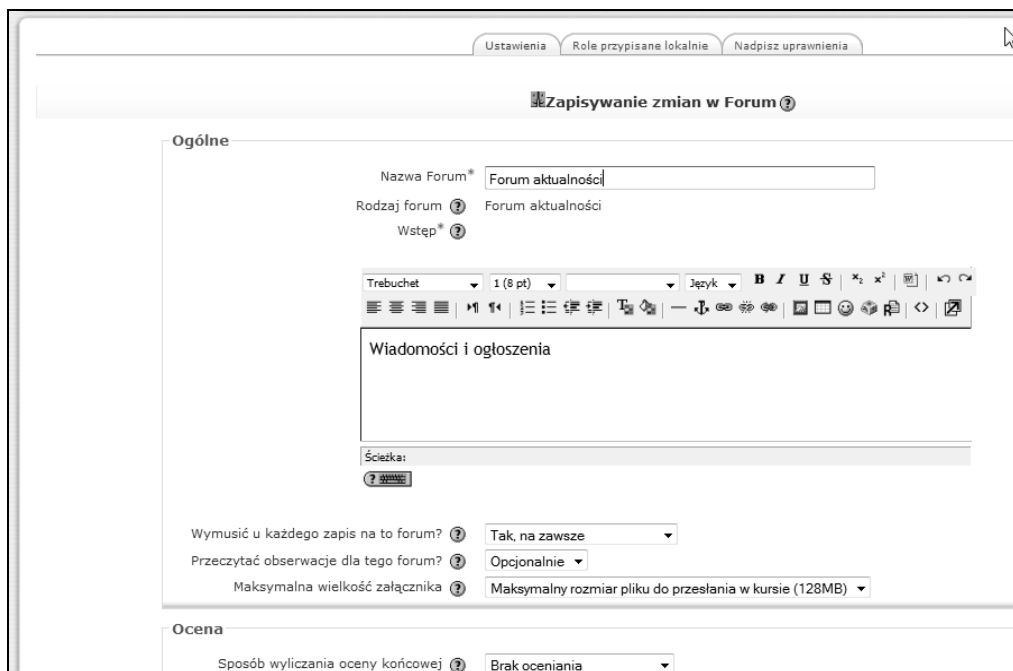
Ustawienia | Role przypisane lokalnie | Nadpisz uprawnienia

Zapisywanie zmian w Forum

Ogólne

Nazwa Forum* Forum aktualności

Rodzaj forum Forum aktualności

Wstęp*

Trebuchet 1 (8 pt) Język B I U S $x_2$ $x^2$

Wiadomości i ogłoszenia

Ścieżka:

Wymusić u każdego zapis na to forum? Tak, na zawsze

Przeczytać obserwacje dla tego forum? Opcjonalnie

Maksymalna wielkość załącznika Maksymalny rozmiar pliku do przesłania w kursie (128MB)

Ocena

Sposób wyliczania oceny końcowej Brak oceniania